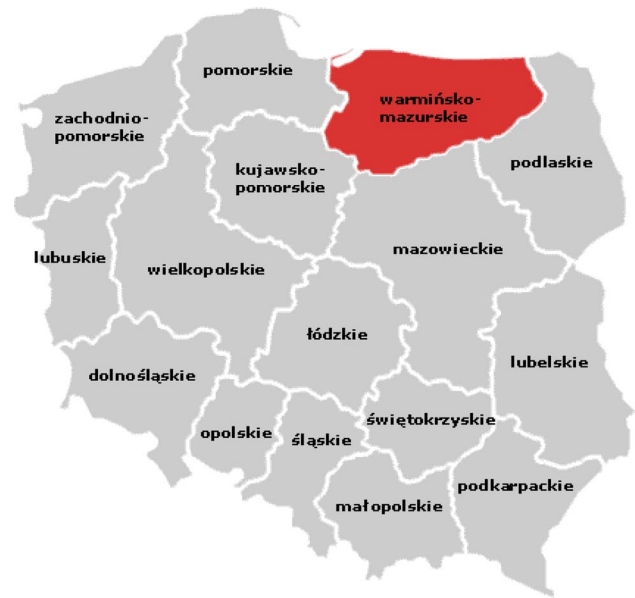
pomorskie

warmińsko-mazurskie

zachodnio-pomorskie

kujawsko-pomorskie

podlaskie

lubuskie

wielkopolskie

mazowieckie

łódzkie

lubelskie

dolnośląskie

opolskie

śląskie

świętokrzyskie

podkarpackie

małopolskie